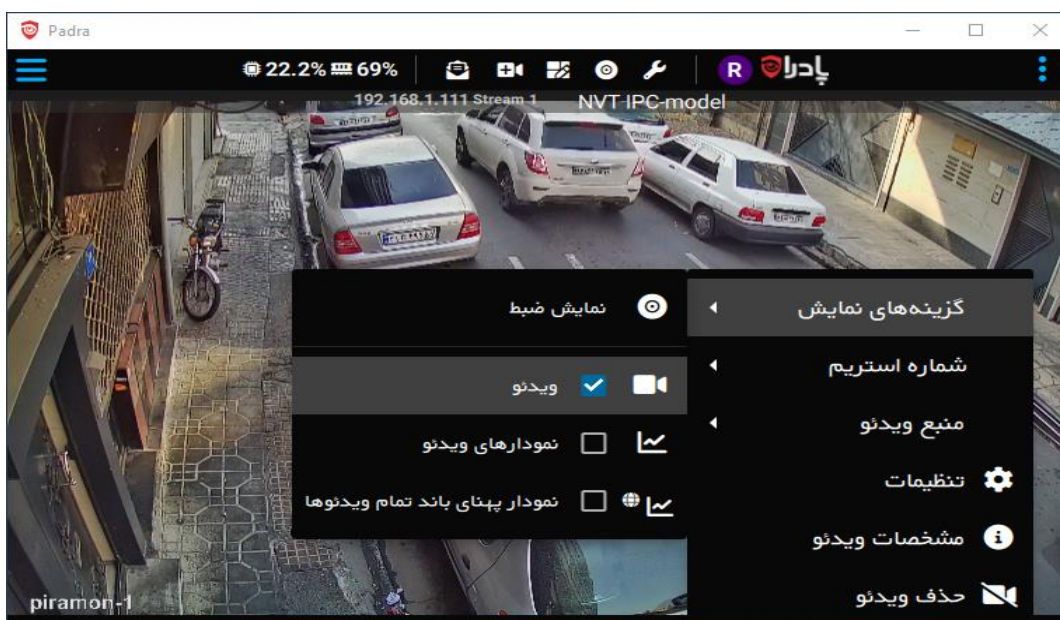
Padra

22.2% 69%

R پادرا

192.168.1.111 Stream 1 NVT IPC-model

نمایش ضبط

ویدئو

نمودارهای ویدئو

نمودار پهنای باند تمام ویدئوها

گزینه‌های نمایش

شماره استریم

منبع ویدئو

تنظیمات

مشخصات ویدئو

حذف ویدئو

piramon-1